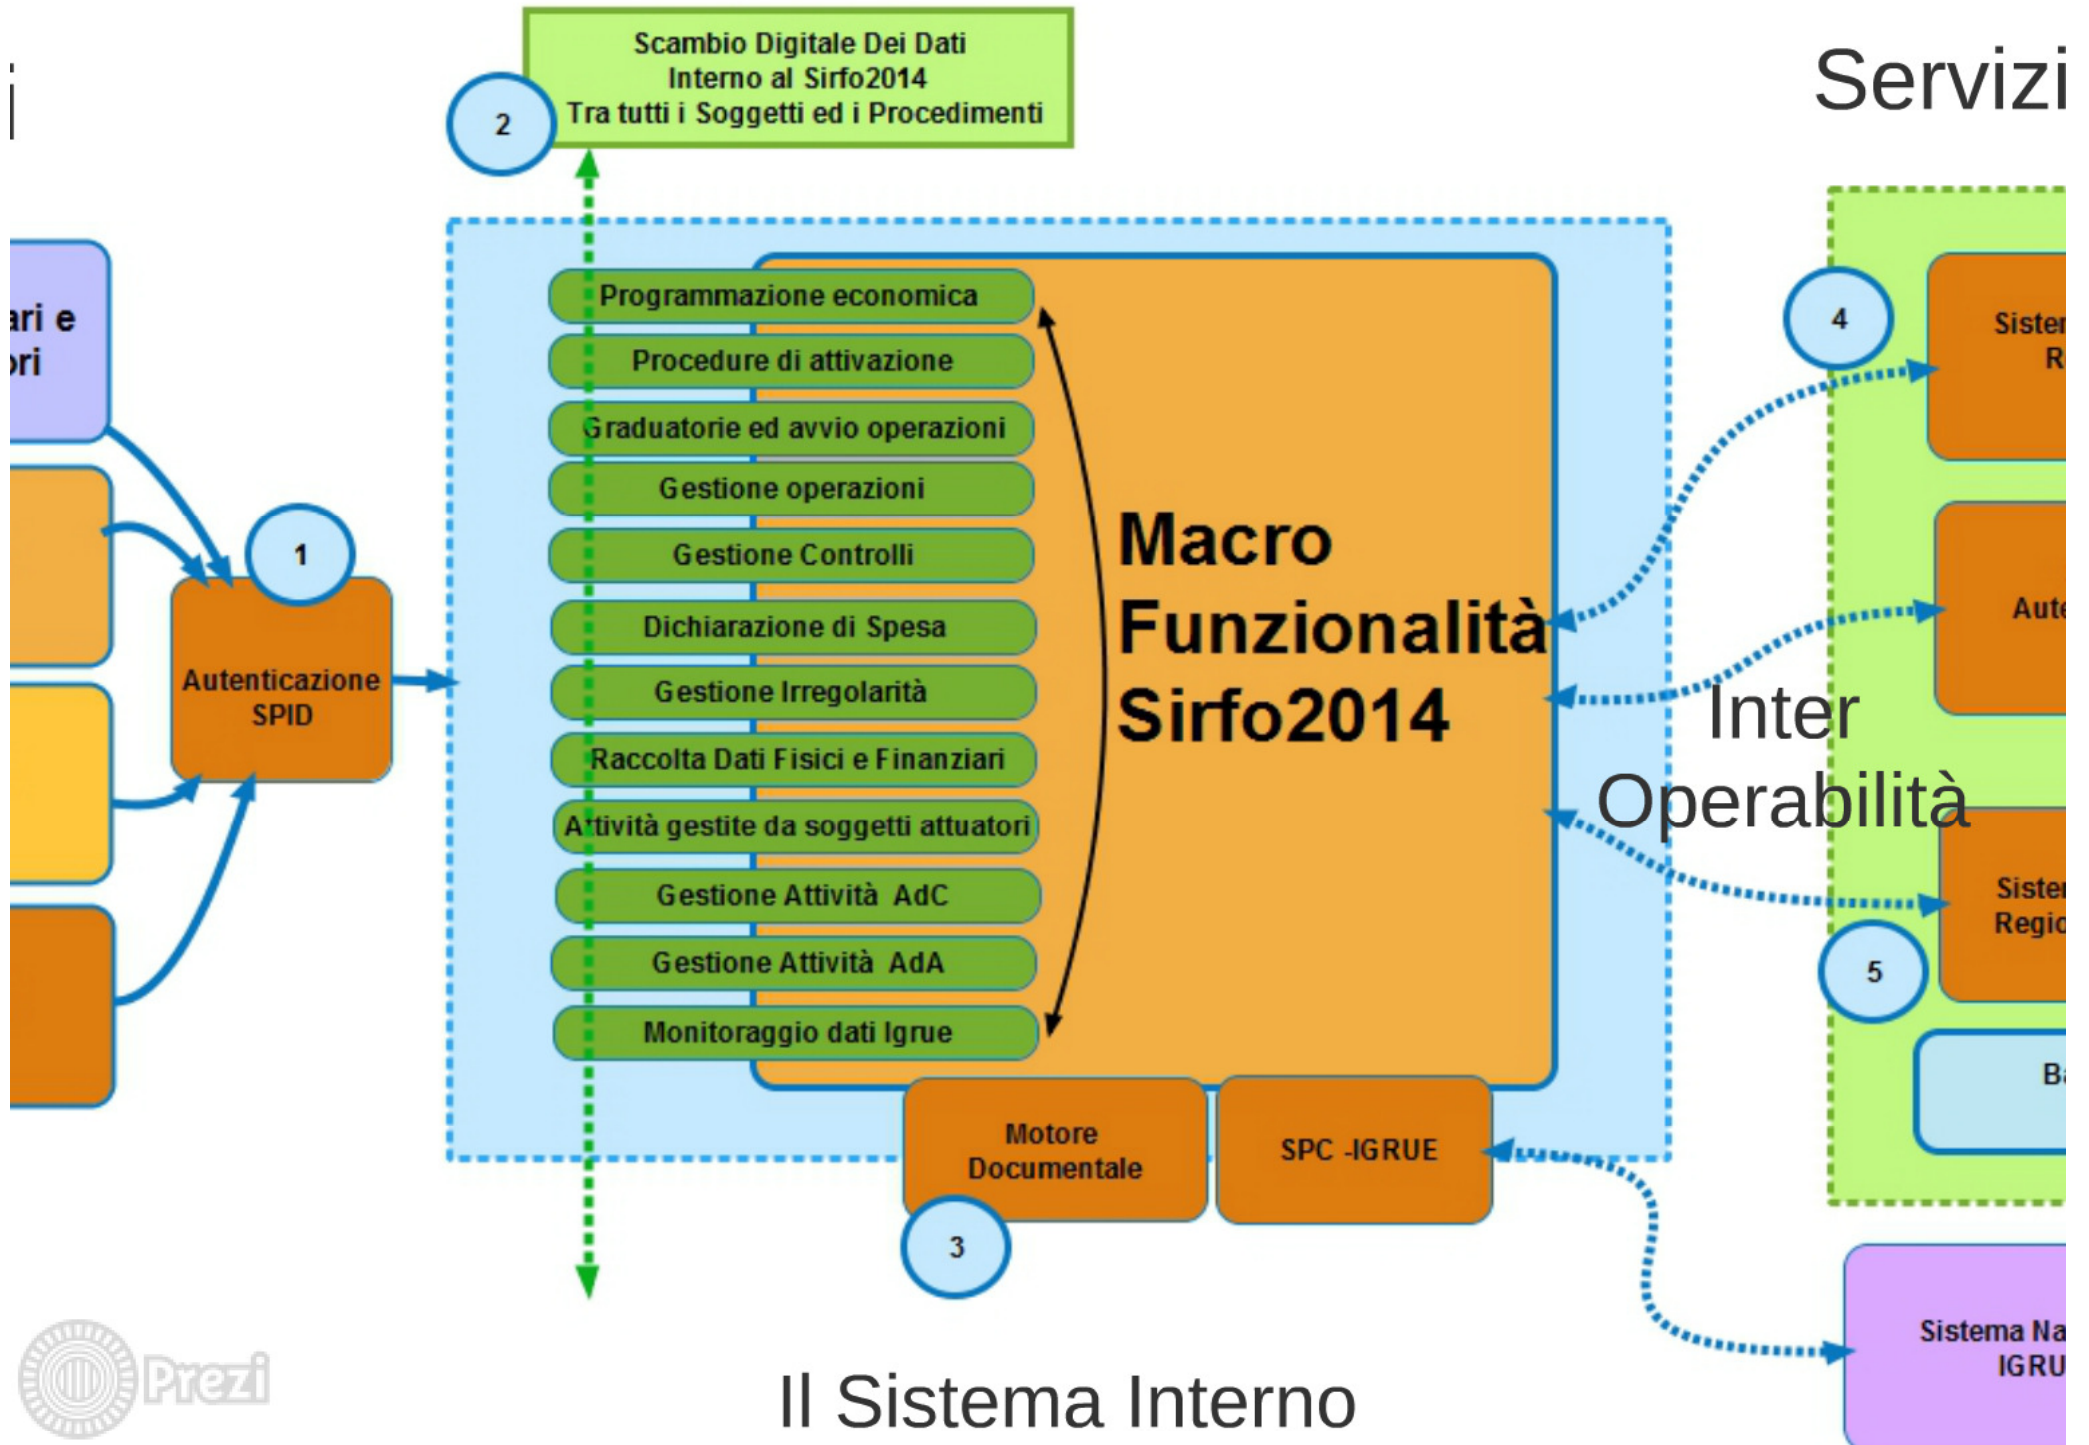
i

Scambio Digitale Dei Dati
Interno al Sirfo2014
Tra tutti i Soggetti ed i Procedimenti

2

Servizi

ari e
ori

1

Autenticazione
SPID

Programmazione economica
Procedure di attivazione
Graduatorie ed avvio operazioni
Gestione operazioni
Gestione Controlli
Dichiarazione di Spesa
Gestione Irregolarità
Raccolta Dati Fisici e Finanziari
Attività gestite da soggetti attuatori
Gestione Attività AdC
Gestione Attività AdA
Monitoraggio dati Igrue

Macro
Funzionalità
Sirfo2014

4

Sister
R

Aute

Inter
Operabilità

Sister
Regio

5

Ba

Motore
Documentale

SPC -IGRUE

3

Sistema Na
IGRU

Prezi

Il Sistema Interno